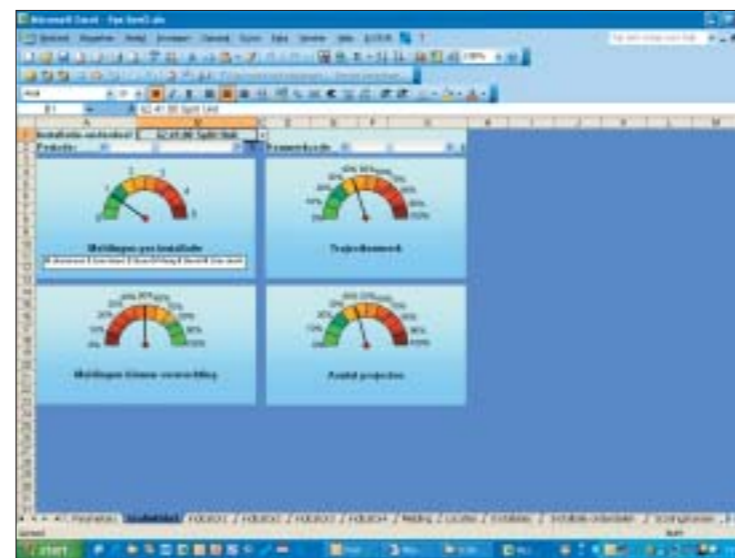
Microsoft Excel - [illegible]

Installatie-onderdeel: 62.41.00 Split Unit

Meldingen per installatie

Trajectbewaking

Meldingen binnen voorschrijving

Aantal projecten

0 1 2 3 4 5

0% 10% 20% 30% 40% 50% 60% 70% 80% 90% 100%

START